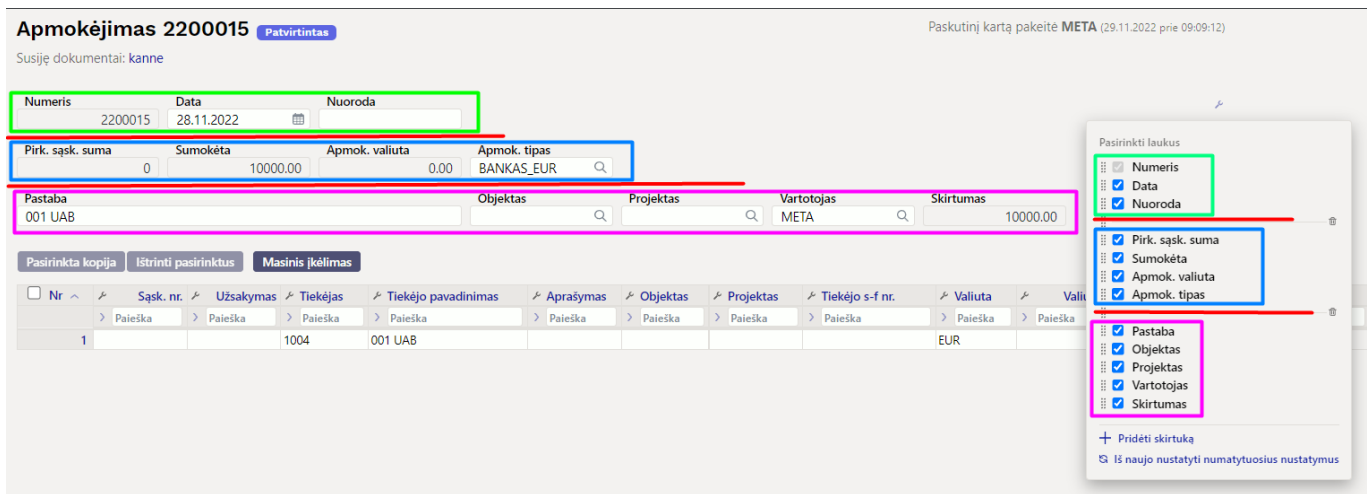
Apmokėjimas 2200015 Patvirtintas

Paskutinį kartą pakeitė META (29.11.2022 prie 09:09:12)

Susiję dokumentai: kanne

| Numeris | Data | Nuoroda |
|---|---|---|
| 2200015 | 28.11.2022 | |

| Pirk. sąsk. suma | Sumokėta | Apmok. valiuta | Apmok. tipas |
|---|---|---|---|
| 0 | 10000.00 | 0.00 | BANKAS_EUR |

| Pastaba | Objektas | Projektas | Vartotojas | Skirtumas |
|---|---|---|---|---|
| 001 UAB | | | META | 10000.00 |

Pasirinkta kopija | Ištrinti pasirinktus | Masinis įkėlimas

| Nr | Sąsk. nr. | Užsakymas | Tiekėjas | Tiekėjo pavadinimas | Aprašymas | Objektas | Projektas | Tiekėjo s-f nr. | Valiuta | Valiu |
|---|---|---|---|---|---|---|---|---|---|---|
| | Paieška | Paieška | Paieška | Paieška | Paieška | Paieška | Paieška | Paieška | Paieška | Paieška |
| 1 | | | 1004 | 001 UAB | | | | | EUR | |

Pasirinkti laukus
Numeris
Data
Nuoroda
Pirk. sąsk. suma
Sumokėta
Apmok. valiuta
Apmok. tipas
Pastaba
Objektas
Projektas
Vartotojas
Skirtumas

+ Pridėti skirtuką
Iš naujo nustatyti numatytuosius nustatymus